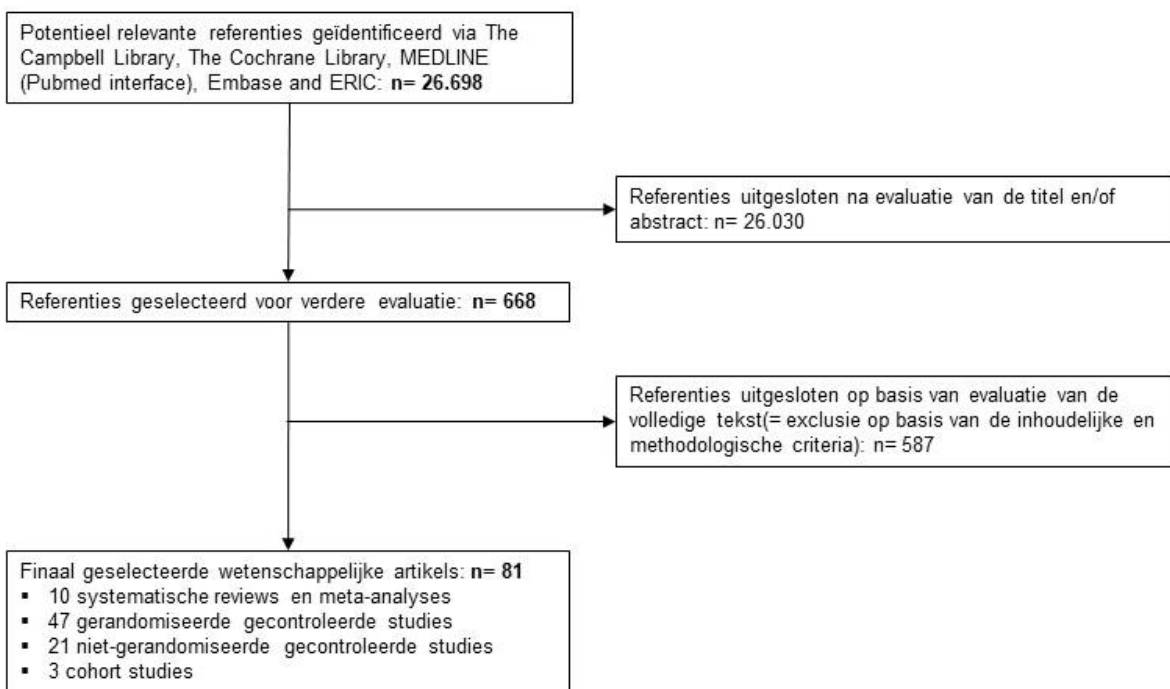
Potentieel relevante referenties geïdentificeerd via The Campbell Library, The Cochrane Library, MEDLINE (Pubmed interface), Embase and ERIC: **n= 26.698**

Referenties uitgesloten na evaluatie van de titel en/of abstract: n= 26.030

Referenties geselecteerd voor verdere evaluatie: **n= 668**

Referenties uitgesloten op basis van evaluatie van de volledige tekst(= exclusie op basis van de inhoudelijke en methodologische criteria): n= 587

Finaal geselecteerde wetenschappelijke artikels: **n= 81**
▪ 10 systematische reviews en meta-analyses
▪ 47 gerandomiseerde gecontroleerde studies
▪ 21 niet-gerandomiseerde gecontroleerde studies
▪ 3 cohort studies